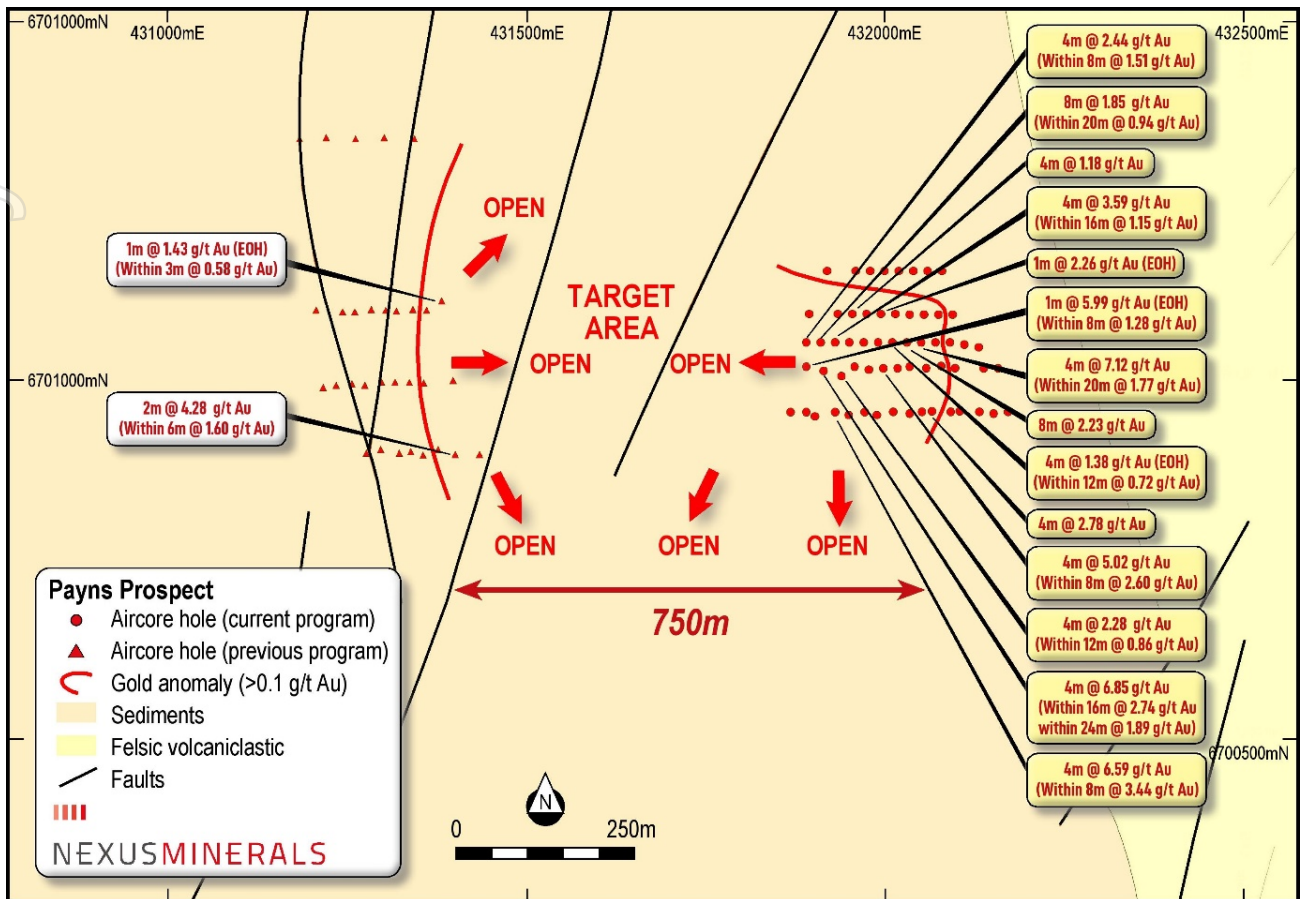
6701000mN
431000mE
431500mE
432000mE
432500mE

4m @ 2.44 g/t Au (Within 8m @ 1.51 g/t Au)

8m @ 1.85 g/t Au (Within 20m @ 0.94 g/t Au)

4m @ 1.18 g/t Au

4m @ 3.59 g/t Au (Within 16m @ 1.15 g/t Au)

1m @ 2.26 g/t Au (EOH)

1m @ 5.99 g/t Au (EOH) (Within 8m @ 1.28 g/t Au)

4m @ 7.12 g/t Au (Within 20m @ 1.77 g/t Au)

8m @ 2.23 g/t Au

4m @ 1.38 g/t Au (EOH) (Within 12m @ 0.72 g/t Au)

4m @ 2.78 g/t Au

4m @ 5.02 g/t Au (Within 8m @ 2.60 g/t Au)

4m @ 2.28 g/t Au (Within 12m @ 0.86 g/t Au)

4m @ 6.85 g/t Au (Within 16m @ 2.74 g/t Au within 24m @ 1.89 g/t Au)

4m @ 6.59 g/t Au (Within 8m @ 3.44 g/t Au)

1m @ 1.43 g/t Au (EOH) (Within 3m @ 0.58 g/t Au)

2m @ 4.28 g/t Au (Within 6m @ 1.60 g/t Au)

OPEN
TARGET AREA
OPEN
OPEN
6701000mN
OPEN
OPEN
OPEN
750m
6700500mN

Payns Prospect
Aircore hole (current program)
Aircore hole (previous program)
Gold anomaly (>0.1 g/t Au)
Sediments
Felsic volcaniclastic
Faults

N
0
250m

NEXUSMINERALS